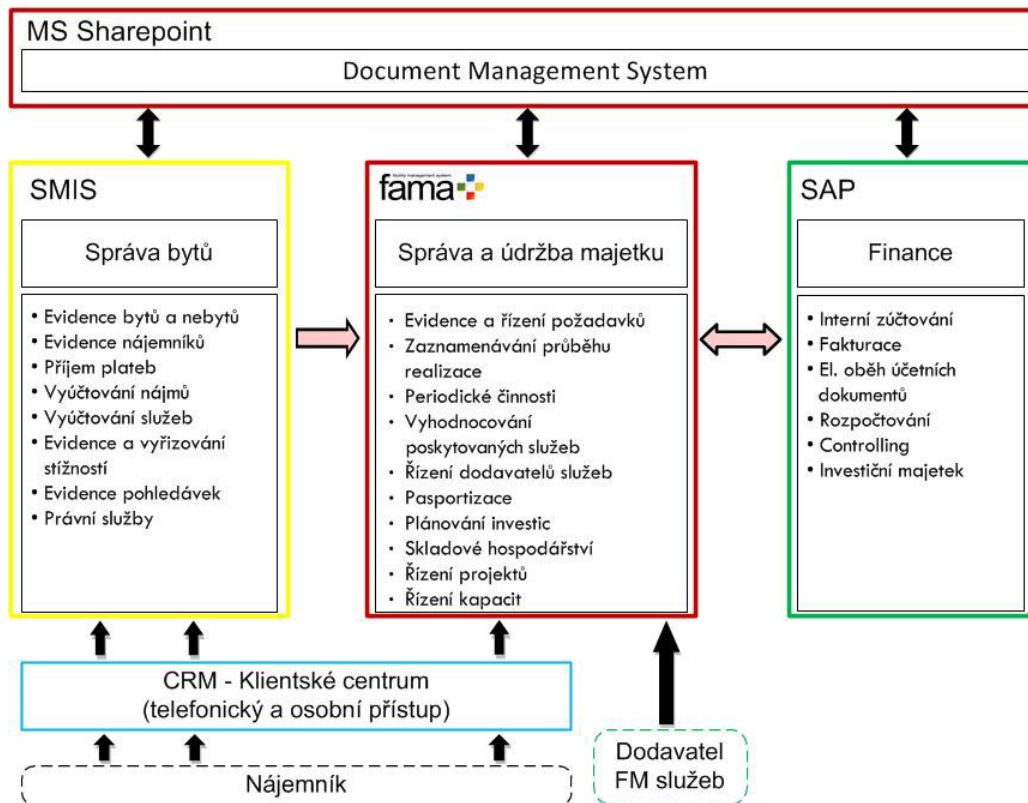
MS Sharepoint

Document Management System

SMIS

Správa bytů

- Evidence bytů a nebytů
- Evidence nájemníků
- Příjem plateb
- Vyúčtování nájmů
- Vyúčtování služeb
- Evidence a vyřizování stížností
- Evidence pohledávek
- Právní služby

fama facility management system

Správa a údržba majetku

- Evidence a řízení požadavků
- Zaznamenávání průběhu realizace
- Periodické činnosti
- Vyhodnocování poskytovaných služeb
- Řízení dodavatelů služeb
- Pasportizace
- Plánování investic
- Skladové hospodářství
- Řízení projektů
- Řízení kapacit

SAP

Finance

- Interní zúčtování
- Fakturace
- El. oběh účetních dokumentů
- Rozpočtování
- Controlling
- Investiční majetek

CRM - Klientské centrum
(telefonický a osobní přístup)

Nájemník

Dodavatel FM služeb